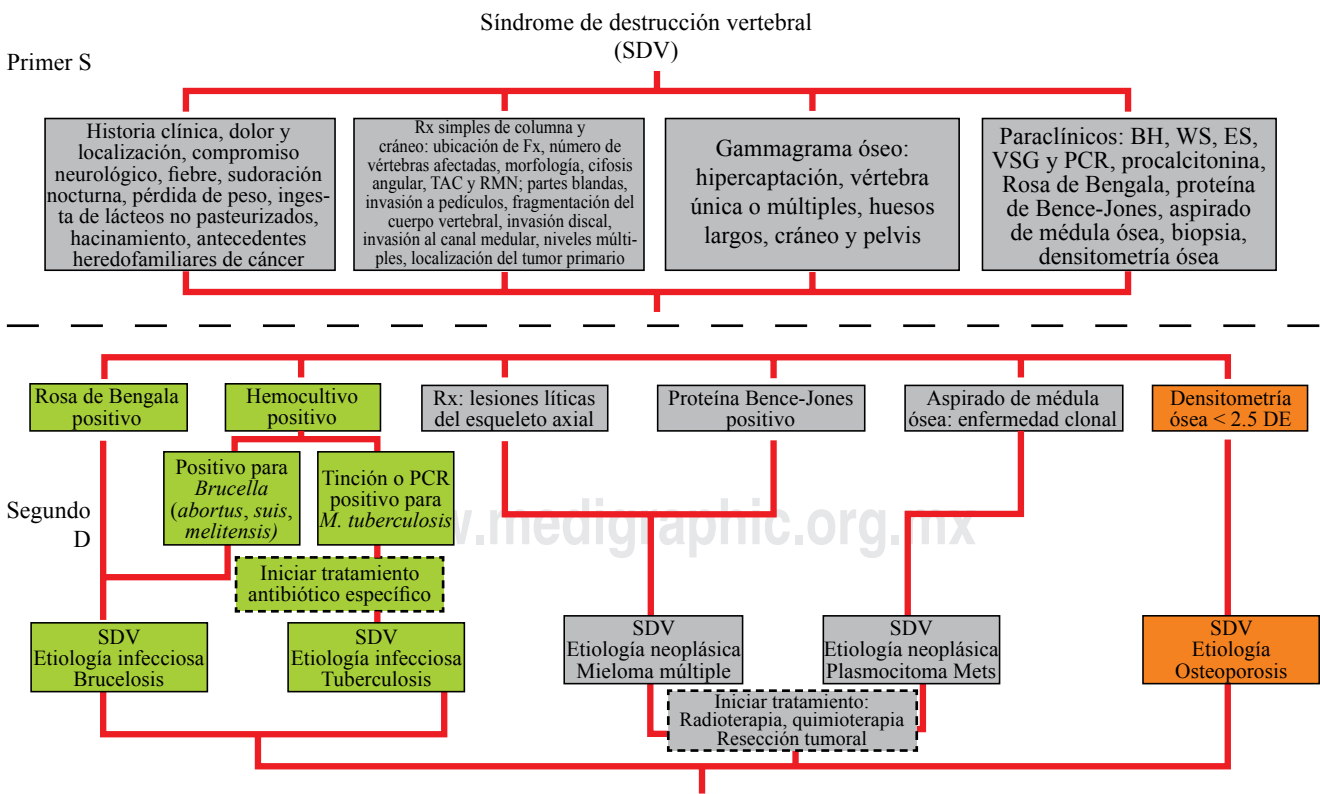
Síndrome de destrucción vertebral (SDV)

Primer S

Historia clínica, dolor y localización, compromiso neurológico, fiebre, sudoración nocturna, pérdida de peso, ingesta de lácteos no pasteurizados, hacinamiento, antecedentes heredofamiliares de cáncer

Rx simples de columna y cráneo: ubicación de Fx, número de vértebras afectadas, morfología, cifosis angular, TAC y RMN; partes blandas, invasión a pedículos, fragmentación del cuerpo vertebral, invasión discal, invasión al canal medular, niveles múltiples, localización del tumor primario

Gammagrama óseo: hipercaptación, vértebra única o múltiples, huesos largos, cráneo y pelvis

Paraclínicos: BH, WS, ES, VSG y PCR, procalcitonina, Rosa de Bengala, proteína de Bence-Jones, aspirado de médula ósea, biopsia, densitometría ósea

Segundo D

Rosa de Bengala positivo

Hemocultivo positivo

Positivo para *Brucella* (*abortus*, *suis*, *melitensis*)

Tinción o PCR positivo para *M. tuberculosis*

Iniciar tratamiento antibiótico específico

SDV Etiología infecciosa Brucelosis

SDV Etiología infecciosa Tuberculosis

Rx: lesiones líticas del esqueleto axial

Proteína Bence-Jones positivo

Aspirado de médula ósea: enfermedad clonal

Densitometría ósea < 2.5 DE

SDV Etiología neoplásica Mieloma múltiple

SDV Etiología neoplásica Plasmocitoma Mets

Iniciar tratamiento: Radioterapia, quimioterapia Resección tumoral

SDV Etiología Osteoporosis

www.medigraphic.org.mx